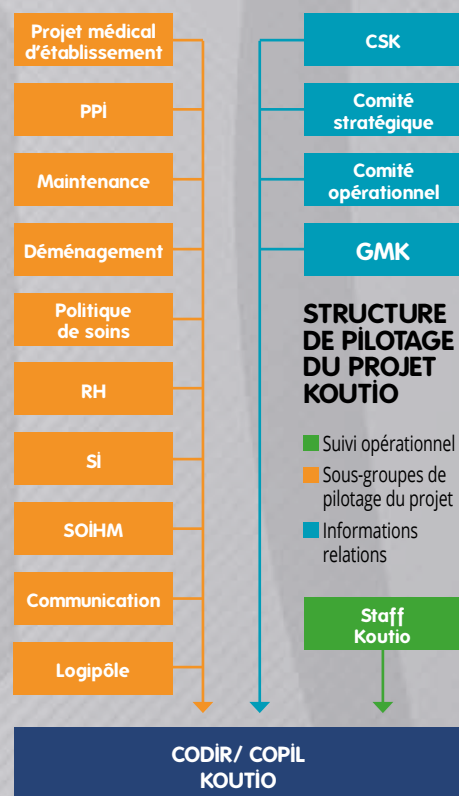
Projet médical d'établissement

PPİ

Maintenance

Déménagement

Politique de soins

RH

Sİ

SOİHM

Communication

Logipôle

CSK

Comité stratégique

Comité opérationnel

GMK

STRUCTURE DE PİLOTAGE DU PROJET KOUTİO

Suivi opérationnel

Sous-groupes de pilotage du projet

Informations relations

Staff Koutio

CODİR/ COPİL KOUTİO